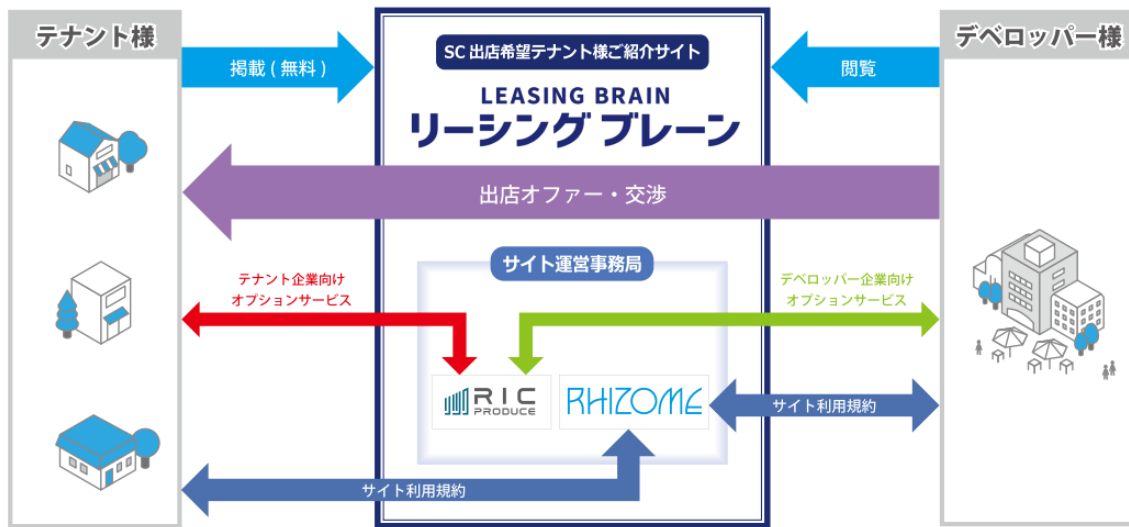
テナント様

掲載（無料）

SC出店希望テナント様ご紹介サイト

LEASING BRAIN
リーシング ブレーン

閲覧

デベロッパー様

出店オファー・交渉

サイト運営事務局

テナント企業向け
オプションサービス

デベロッパー企業向け
オプションサービス

RIC PRODUCE

RHIZOME

サイト利用規約

サイト利用規約